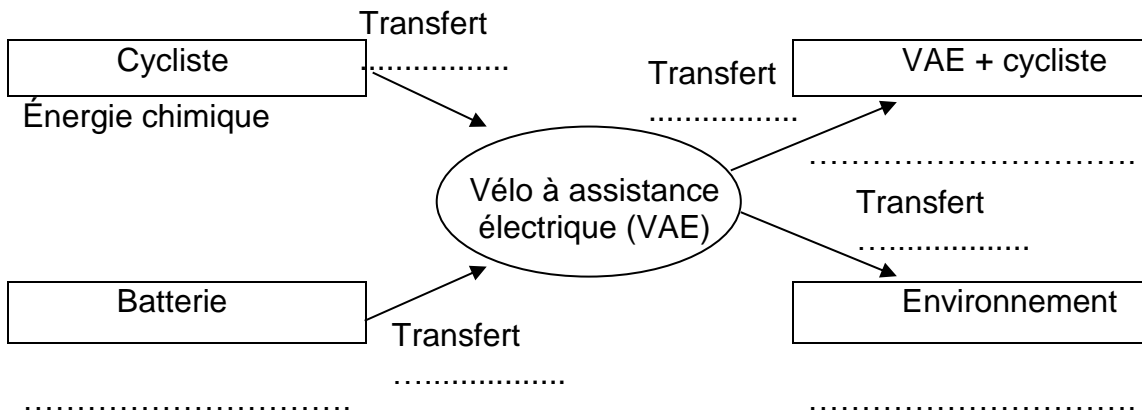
Cycliste

Énergie chimique

Transfert
................

Transfert
................

VAE + cycliste

……………………………

Vélo à assistance électrique (VAE)

Transfert
…................

Batterie

Transfert
…................

……………………………

Environnement

……………………………